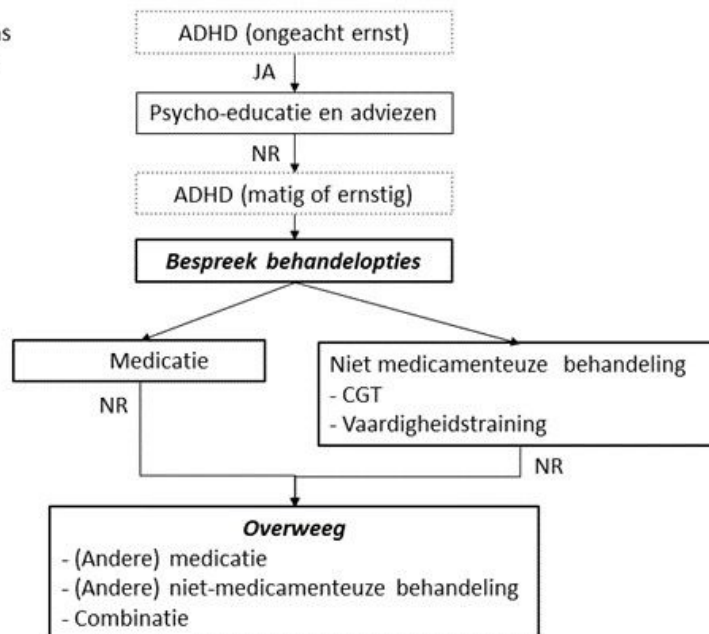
ADHD (ongeacht ernst)

JA

Psycho-educatie en adviezen

NR

ADHD (matig of ernstig)

***Bespreek behandelopties***

Medicatie

NR

Niet medicamenteuze behandeling
- CGT
- Vaardigheidstraining

NR

***Overweeg***
- (Andere) medicatie
- (Andere) niet-medicamenteuze behandeling
- Combinatie